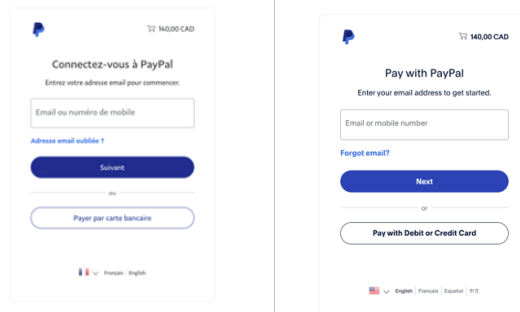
140,00 CAD

Connectez-vous à PayPal

Entrez votre adresse email pour commencer.

Email ou numéro de mobile

Adresse email oubliée ?

Suivant

ou

Payer par carte bancaire

Français | English

140,00 CAD

Pay with PayPal

Enter your email address to get started.

Email or mobile number

Forgot email?

Next

or

Pay with Debit or Credit Card

English | Français | Español | 中文